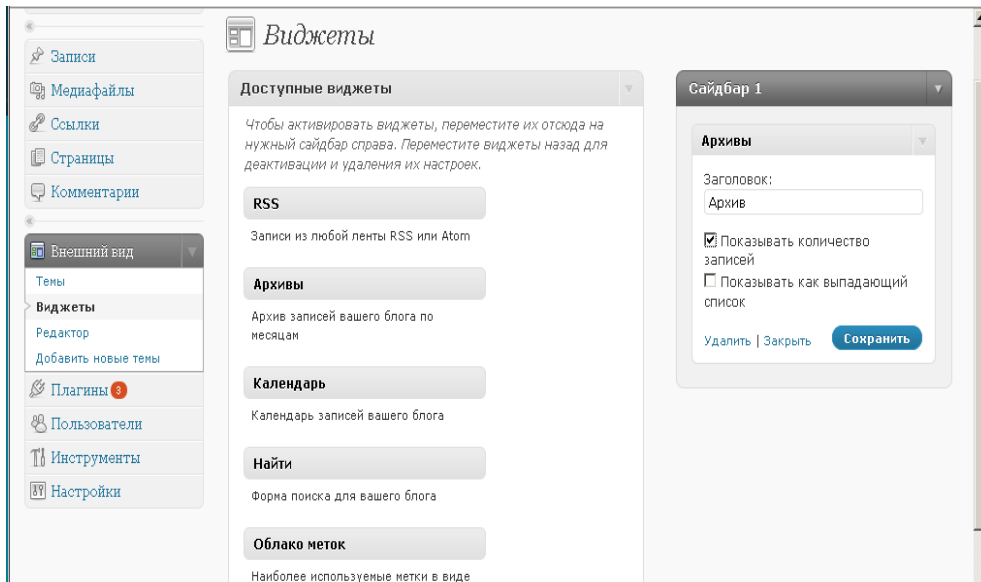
Записи
Медиафайлы
Ссылки
Страницы
Комментарии

Внешний вид
Темы
Виджеты
Редактор
Добавить новые темы
Плагины 3
Пользователи
Инструменты
Настройки

Виджеты

Доступные виджеты

Чтобы активировать виджеты, переместите их отсюда на нужный сайдбар справа. Переместите виджеты назад для деактивации и удаления их настроек.

RSS
Записи из любой ленты RSS или Atom

Архивы
Архив записей вашего блога по месяцам

Календарь
Календарь записей вашего блога

Найти
Форма поиска для вашего блога

Облако меток
Наиболее используемые метки в виде

Сайдбар 1

Архивы
Заголовок:
Архив
☑ Показывать количество записей
☐ Показывать как выпадающий список
Удалить | Закрыть
Сохранить